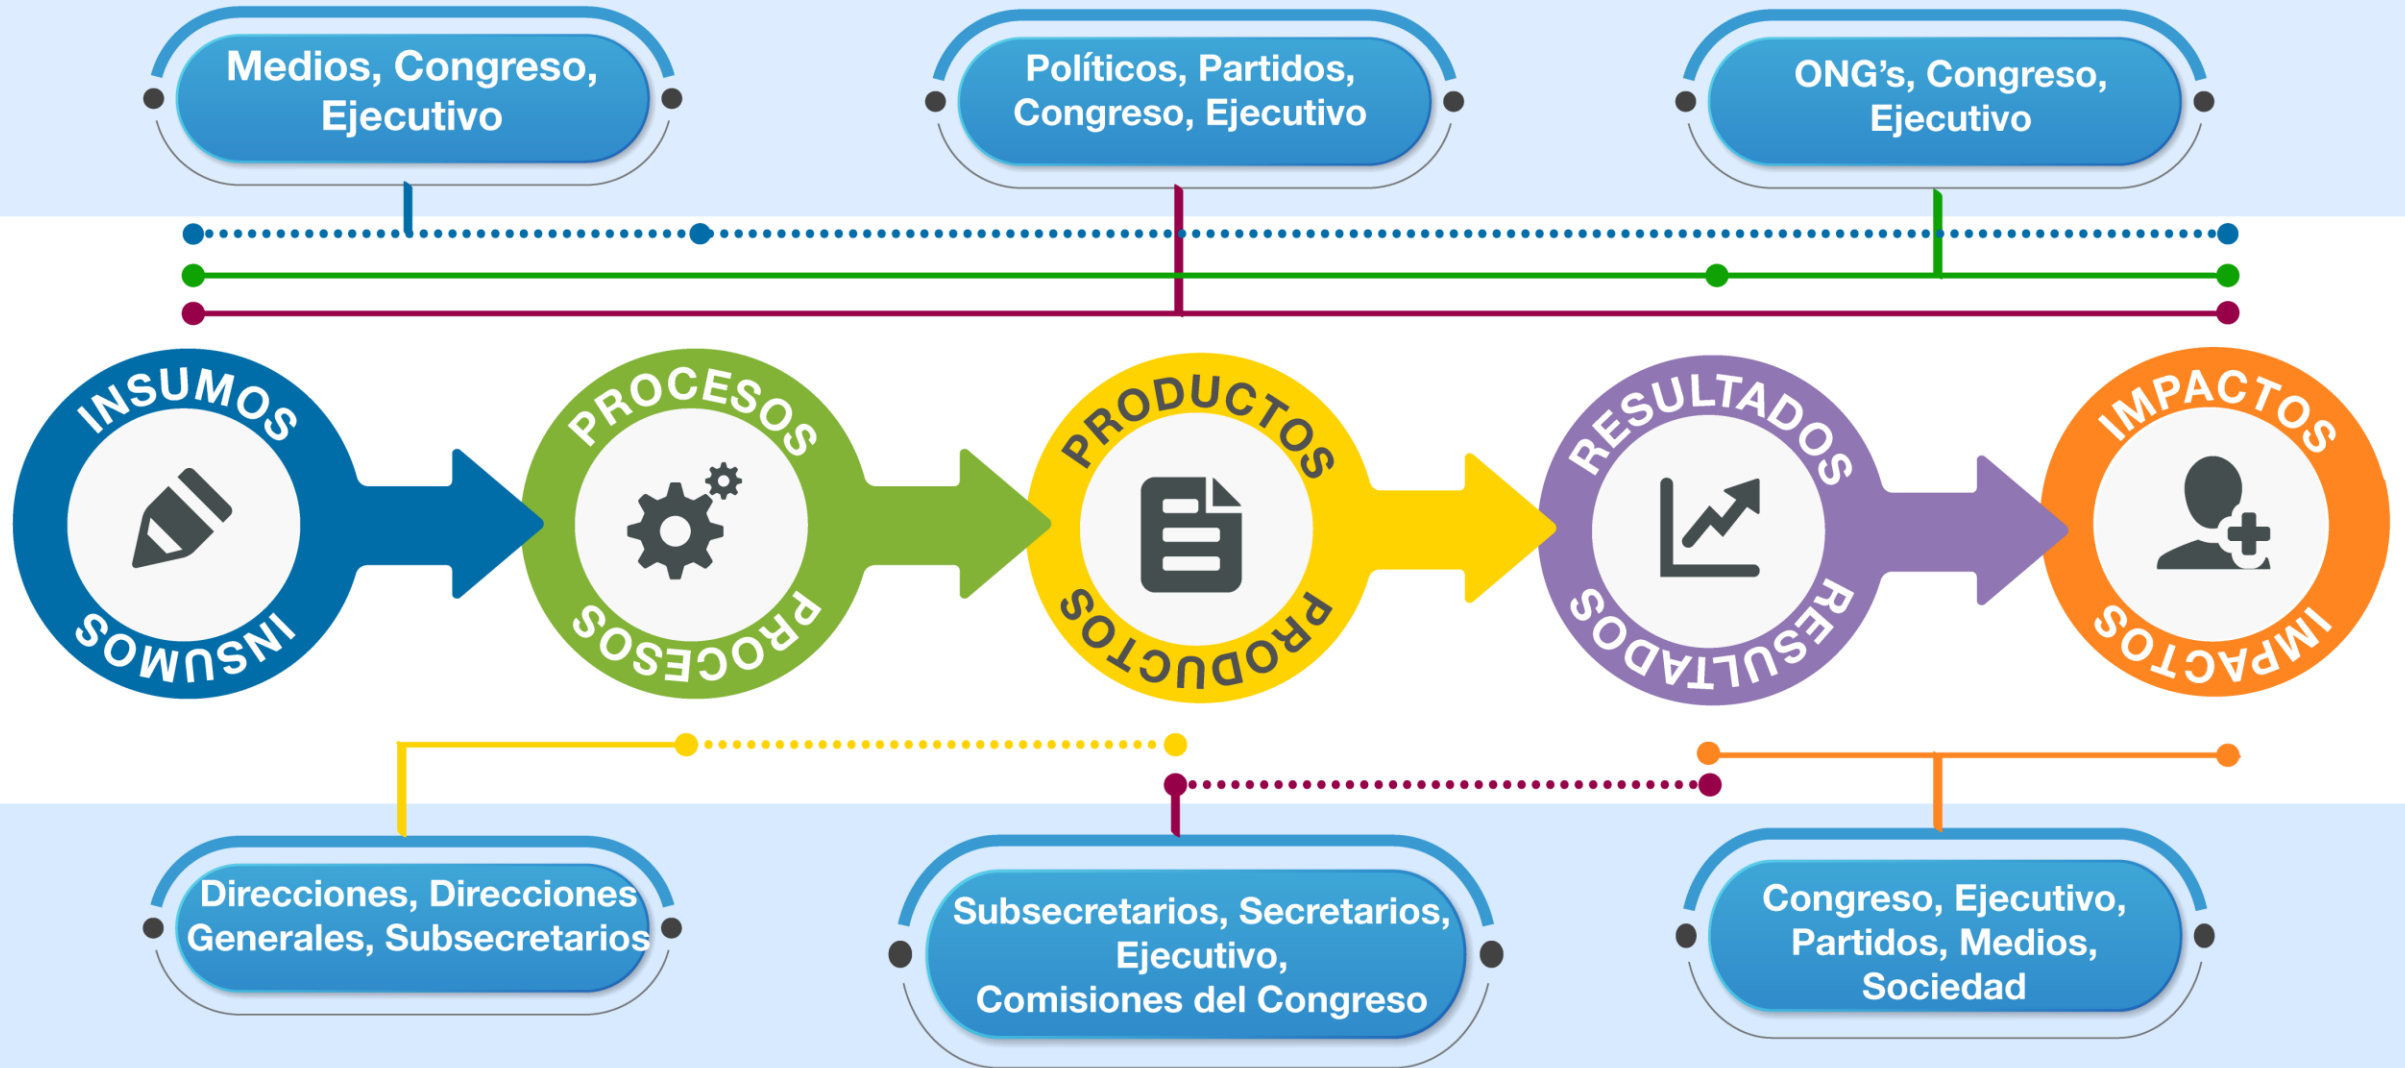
Medios, Congreso, Ejecutivo

Políticos, Partidos, Congreso, Ejecutivo

ONG's, Congreso, Ejecutivo

INSUMOS INSUMOS

PROCESOS PROCESOS

PRODUCTOS PRODUCTOS

RESULTADOS RESULTADOS

IMPACTOS IMPACTOS

Direcciones, Direcciones Generales, Subsecretarios

Subsecretarios, Secretarios, Ejecutivo, Comisiones del Congreso

Congreso, Ejecutivo, Partidos, Medios, Sociedad